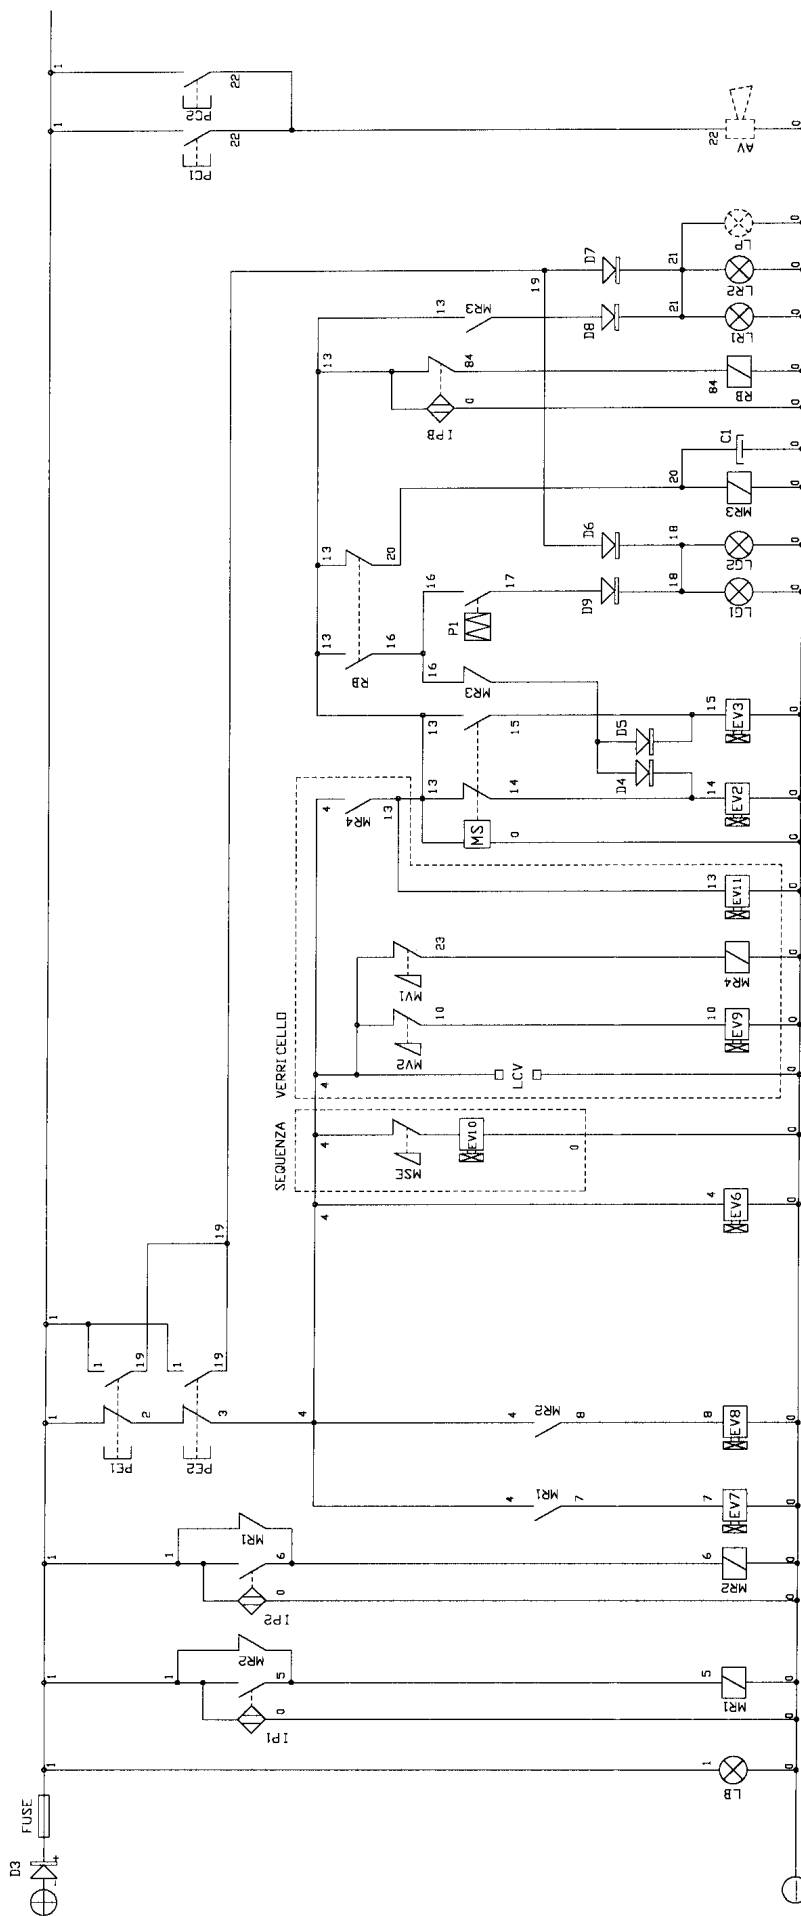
D3
FUSE
1
1
1
1
1
1
1
1
1
LB
IP1
0
MR2
5
MR1
IP2
0
MR1
6
MR2
PE1
PE2
2
3
1
19
1
19
19
4
MR1
7
EV7
MR2
8
EV8
4
4
EV6
SEQUENZA
MSE
EV10
4
0
VERRICELLO
4
MV2
10
EV9
MV1
23
MR4
LCV
MR4
4
13
13
EV11
MS
0
13
14
EV2
D4
D5
13
15
EV3
MR3
16
RB
13
16
P1
17
D9
18
LG1
13
20
D6
18
LG2
MR3
20
C1
13
IPB
0
84
RB
84
MR3
13
D8
21
LR1
19
D7
21
LR2
LP
PC1
22
PC2
22
1
1
AV
22
0
0
0
0
0
0
0
0
0
0
0
0
0
0
0